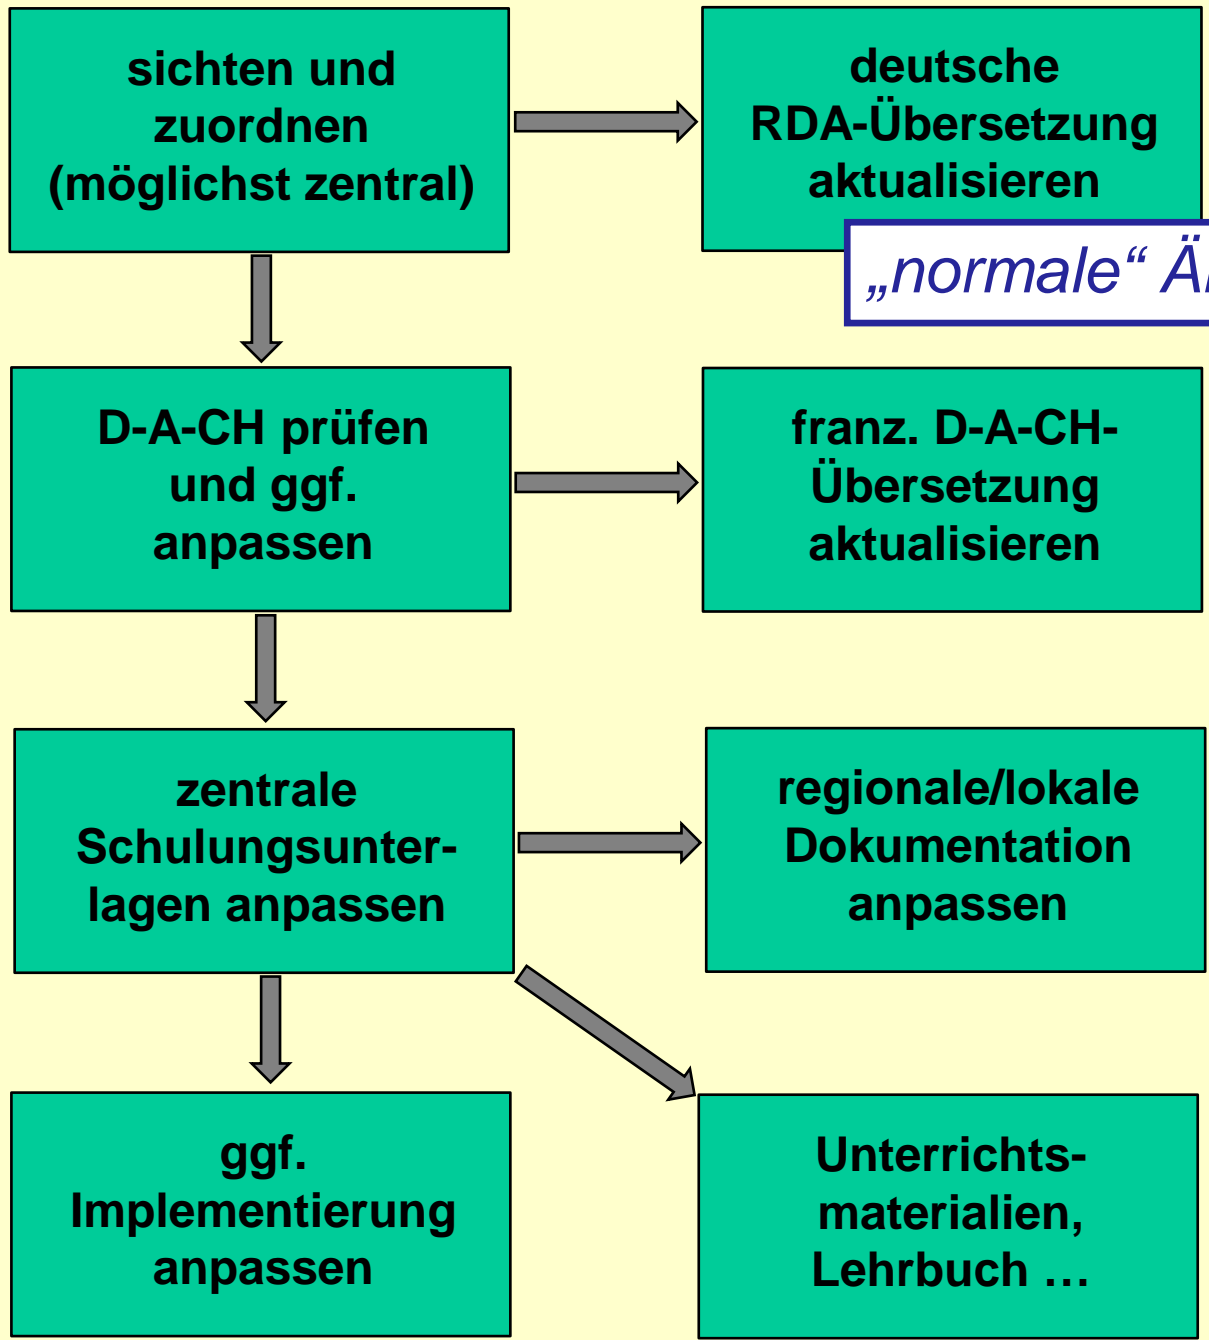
sichten und zuordnen (möglichst zentral)

deutsche RDA-Übersetzung aktualisieren

„normale“ Ä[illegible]

D-A-CH prüfen und ggf. anpassen

franz. D-A-CH-Übersetzung aktualisieren

zentrale Schulungsunterlagen anpassen

regionale/lokale Dokumentation anpassen

ggf. Implementierung anpassen

Unterrichtsmaterialien, Lehrbuch …